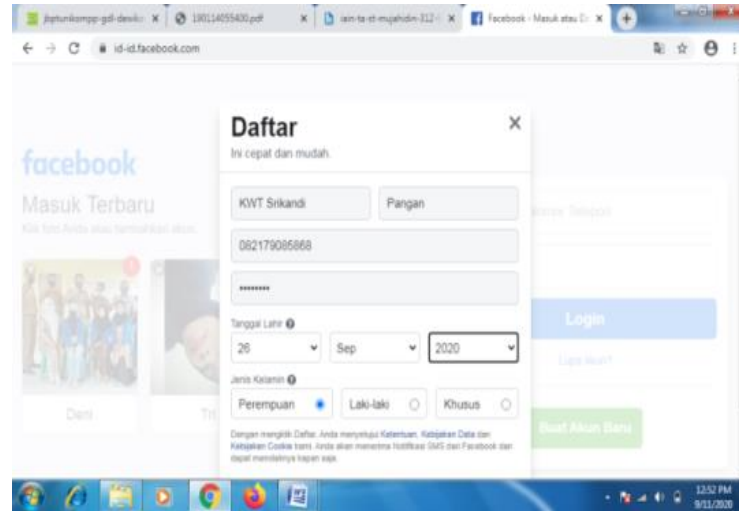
jbptunikompp-gdl-dewiku × | 180114055400.pdf × | iain-ta-st-mujahidin-312- × | Facebook - Masuk atau D × | +

id-id.facebook.com

facebook

Masuk Terbaru

Klik foto Anda atau tambahkan akun.

Dani

Tri

Daftar

Ini cepat dan mudah.

×

KWT Srikandi

Pangan

082179085868

••••••••

Tanggal Lahir

26

Sep

2020

Jenis Kelamin

Perempuan

Laki-laki

Khusus

Dengan mengklik Daftar, Anda menyetujui Ketentuan, Kebijakan Data dan Kebijakan Cookie kami. Anda akan menerima Notifikasi SMS dari Facebook dan dapat menolaknya kapan saja.

Login

Lupa akun?

Buat Akun Baru

12:52 PM
9/11/2020